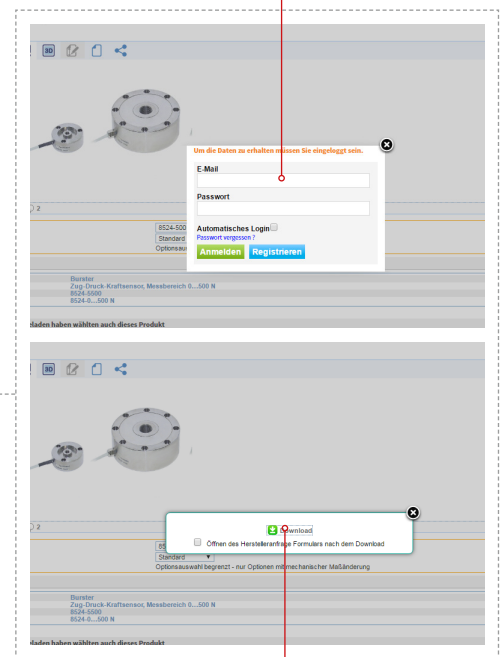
3D

Um die Daten zu erhalten müssen Sie eingeloggt sein.

E-Mail

Passwort

Automatisches Login

Passwort vergessen ?

Anmelden Registrieren

2

8524-500

Standard

Optionsausw

Burster

Zug-Druck-Kraftsensor, Messbereich 0....500 N

8524-5500

8524-0....500 N

laden haben wählten auch dieses Produkt

3D

2

Download

Öffnen des Herstelleranfrage Formulars nach dem Download

85

Standard

Optionsauswahl begrenzt - nur Optionen mit mechanischer Maßänderung

Burster

Zug-Druck-Kraftsensor, Messbereich 0....500 N

8524-5500

8524-0....500 N

laden haben wählten auch dieses Produkt